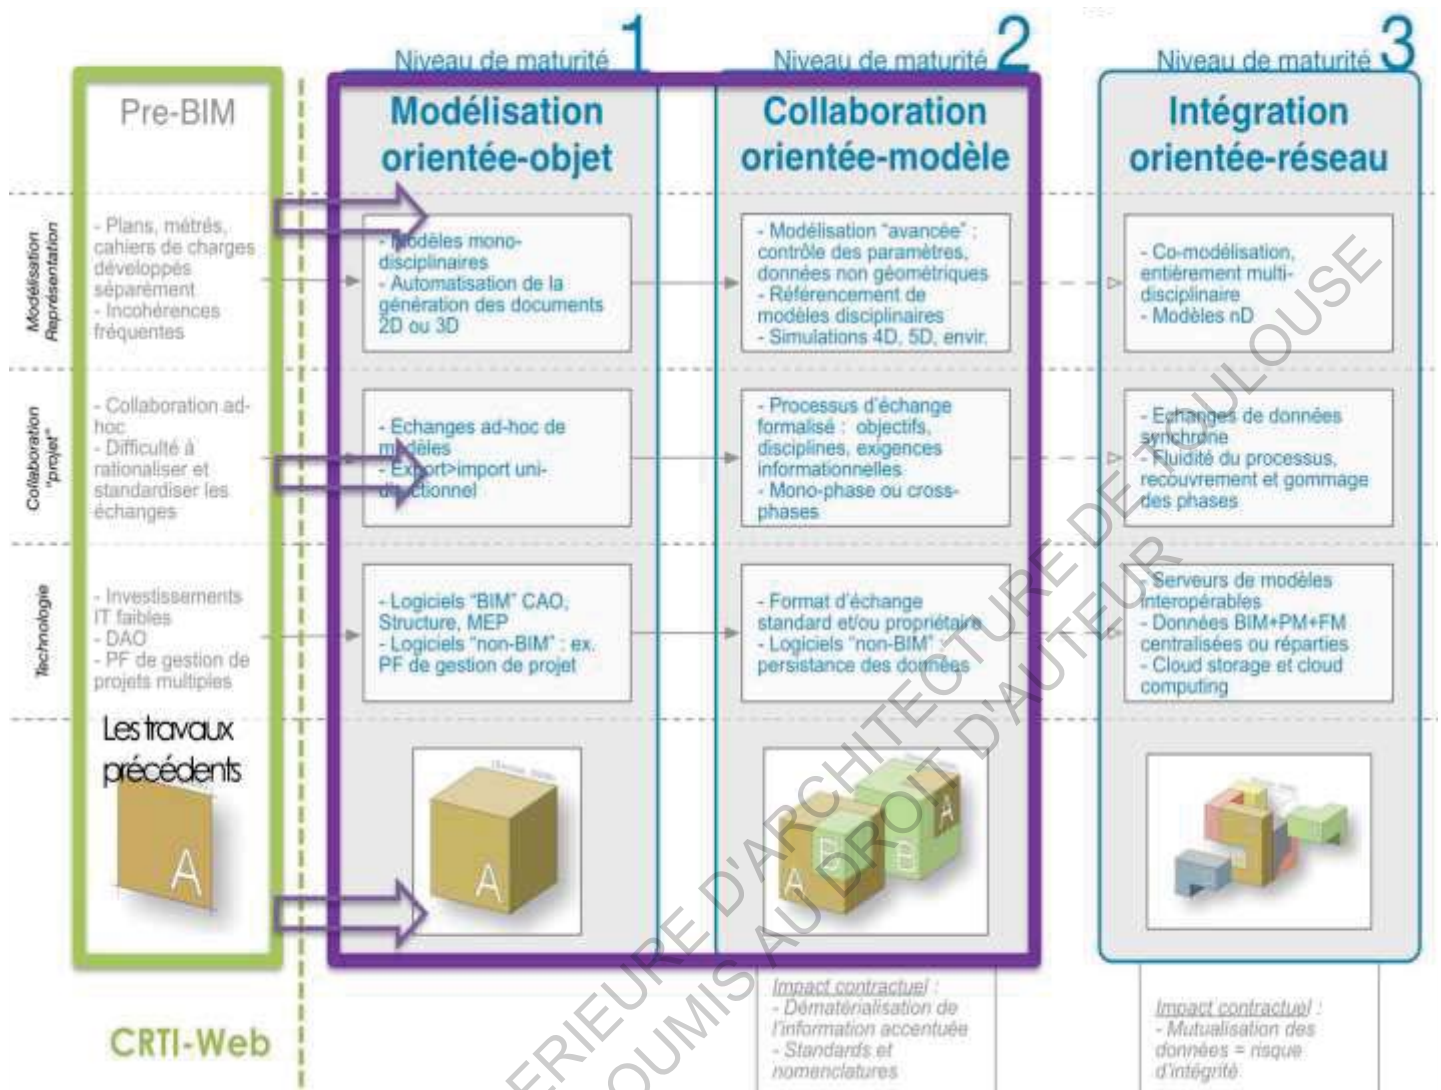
Niveau de maturité 1
Niveau de maturité 2
Niveau de maturité 3

Pre-BIM

Modélisation orientée-objet

Collaboration orientée-modèle

Intégration orientée-réseau

Modélisation Représentation

- Plans, métrés, cahiers de charges développés séparément
- Incohérences fréquentes

- Modèles mono-disciplinaires
- Automatisation de la génération des documents 2D ou 3D

- Modélisation "avancée" : contrôle des paramètres, données non géométriques
- Référencement de modèles disciplinaires
- Simulations 4D, 5D, envir.

- Co-modélisation, entièrement multi-disciplinaire
- Modèles nD

Collaboration "projet"

- Collaboration ad-hoc
- Difficulté à rationaliser et standardiser les échanges

- Echanges ad-hoc de modèles
- Export>import uni-directionnel

- Processus d'échange formalisé : objectifs, disciplines, exigences informationnelles
- Mono-phase ou cross-phases

- Echanges de données synchrone
- Fluidité du processus, recouvrement et gommage des phases

Technologie

- Investissements IT faibles
- DAO
- PF de gestion de projets multiples

- Logiciels "BIM" CAO, Structure, MEP
- Logiciels "non-BIM" : ex. PF de gestion de projet

- Format d'échange standard et/ou propriétaire
- Logiciels "non-BIM" : persistance des données

- Serveurs de modèles interopérables
- Données BIM+PM+FM centralisées ou réparties
- Cloud storage et cloud computing

Les travaux précédents

A

A

A B B

Impact contractuel :
- Dématérialisation de l'information accentuée
- Standards et nomenclatures

Impact contractuel :
- Mutualisation des données = risque d'intégrité

CRTI-Web

ECOLE NATIONALE SUPERIEURE D'ARCHITECTURE DE TOULOUSE
DOCUMENT SOUMIS AU DROIT D'AUTEUR